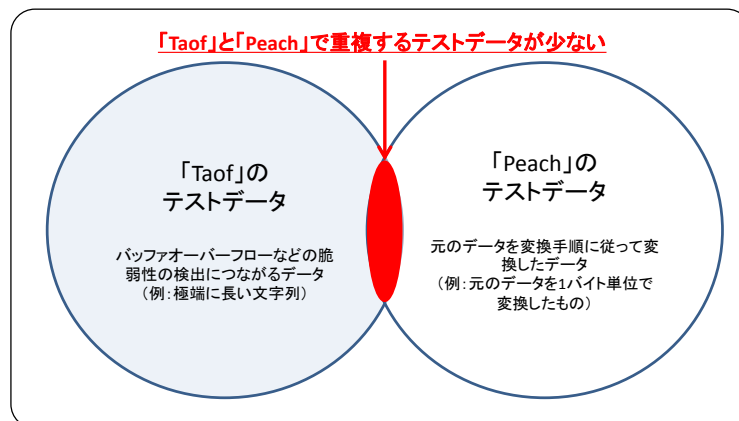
「Taof」と「Peach」で重複するテストデータが少ない

「Taof」の
テストデータ

バッファオーバーフローなどの脆弱性の検出につながるデータ
（例：極端に長い文字列）

「Peach」の
テストデータ

元のデータを変換手順に従って変換したデータ
（例：元のデータを1バイト単位で変換したもの）